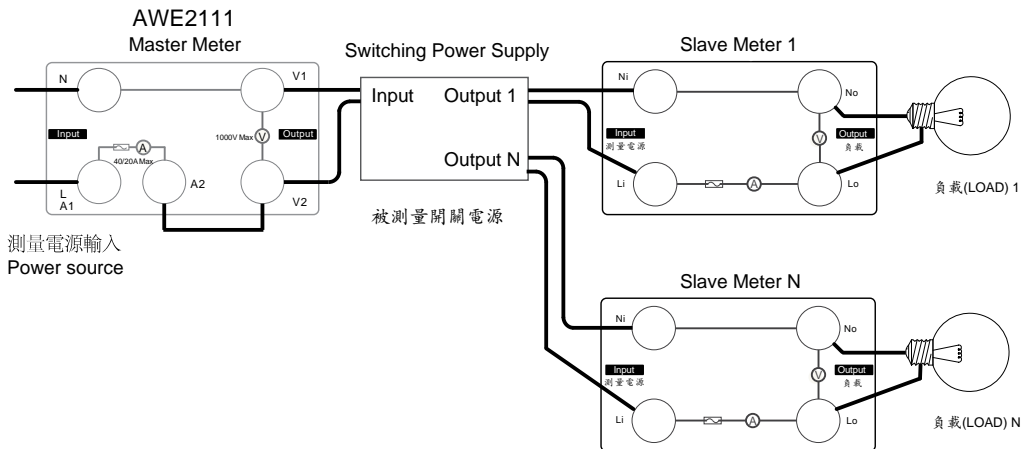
AWE2111
Master Meter

N
V1
Input
A
40/20A Max
1000V Max
V
Output
L
A1
A2
V2

測量電源輸入
Power source

Switching Power Supply
Input
Output 1
Output N
被測量開關電源

Slave Meter 1
Ni
No
Input
測量電源
V
Output
負載
Li
A
Lo
負載(LOAD) 1

Slave Meter N
Ni
No
Input
測量電源
V
Output
負載
Li
A
Lo
負載(LOAD) N